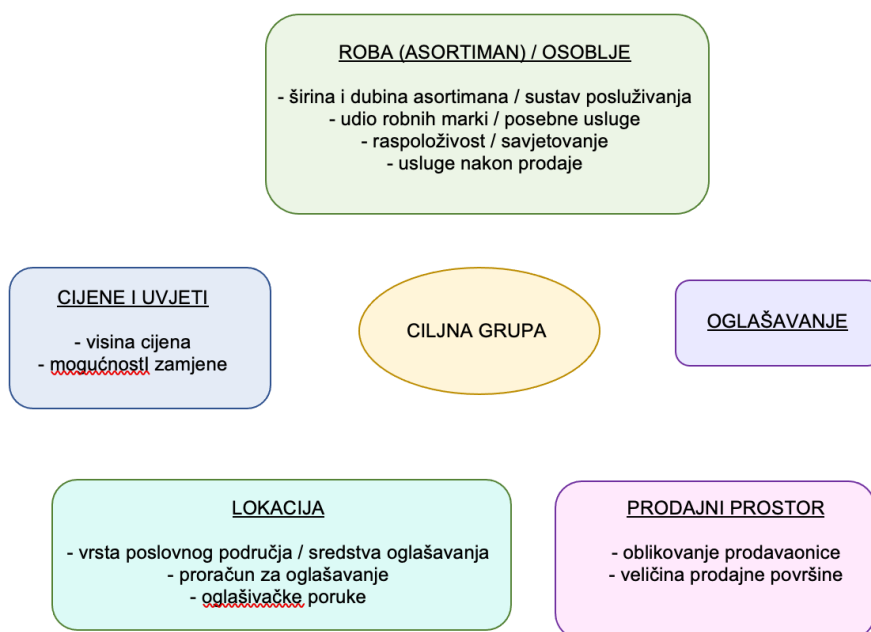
ROBA (ASORTIMAN) / OSOBLJE

- širina i dubina asortimana / sustav posluživanja
- udio robnih marki / posebne usluge
- raspoloživost / savjetovanje
- usluge nakon prodaje

CIJENE I UVJETI

- visina cijena
- mogućnostI zamjene

CILJNA GRUPA

OGLAŠAVANJE

LOKACIJA

- vrsta poslovnog područja / sredstva oglašavanja
- proračun za oglašavanje
- oglašivačke poruke

PRODAJNI PROSTOR

- oblikovanje prodavaonice
- veličina prodajne površine